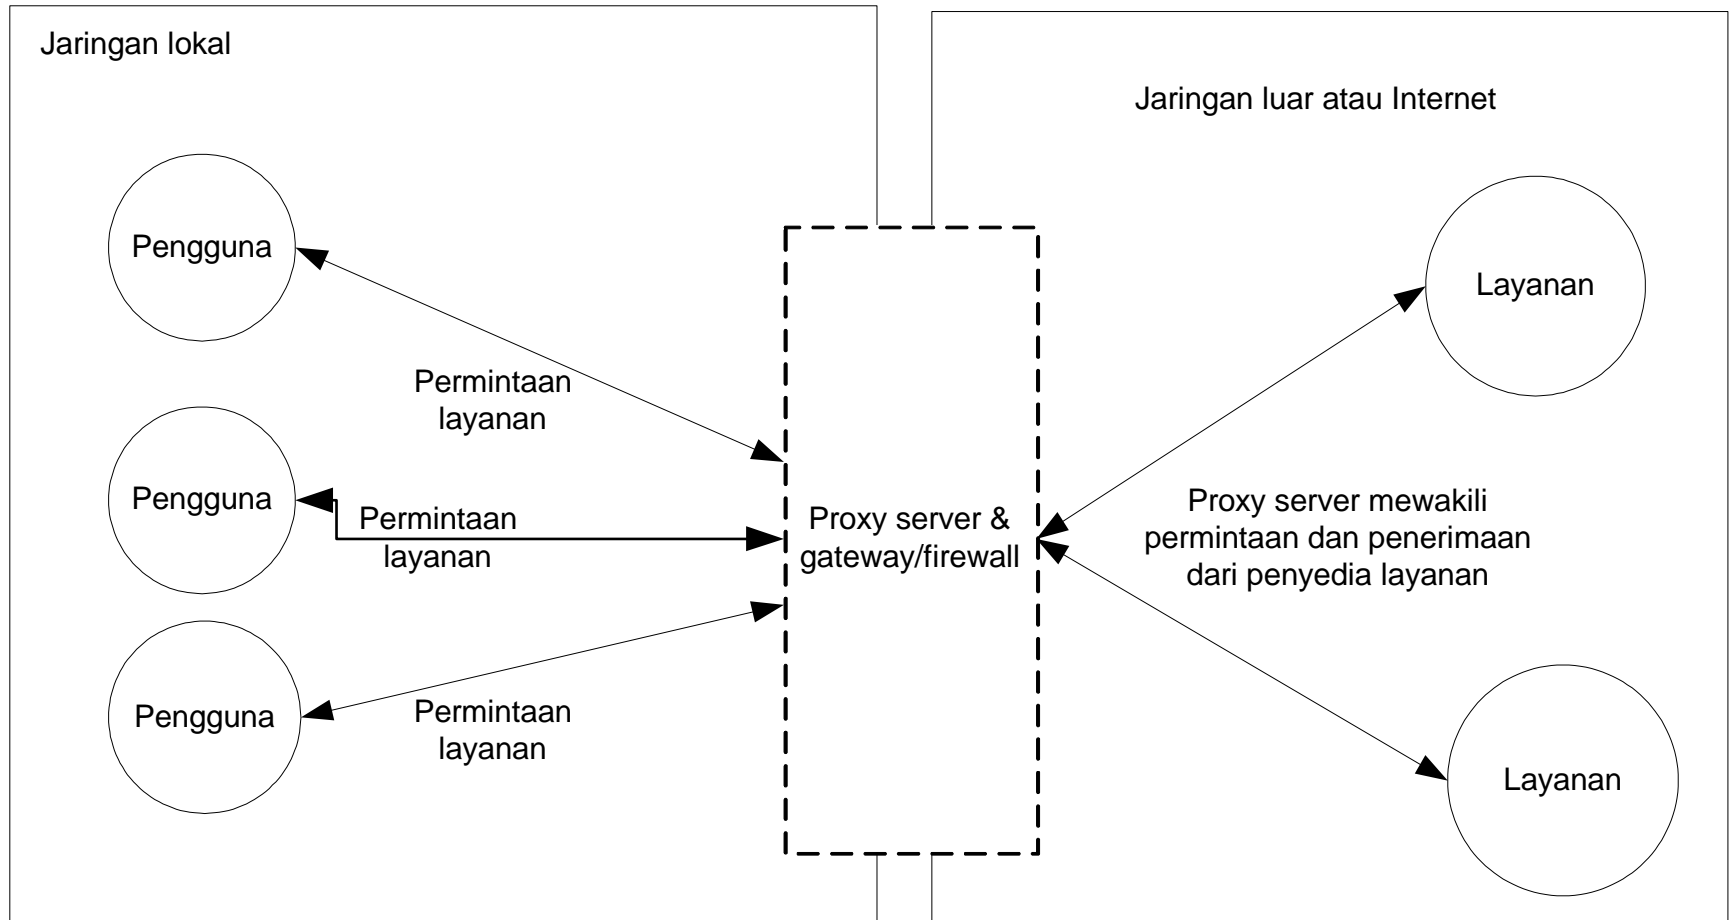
Jaringan lokal

Jaringan luar atau Internet

Pengguna

Permintaan layanan

Pengguna

Permintaan layanan

Pengguna

Permintaan layanan

Proxy server & gateway/firewall

Layanan

Proxy server mewakili permintaan dan penerimaan dari penyedia layanan

Layanan